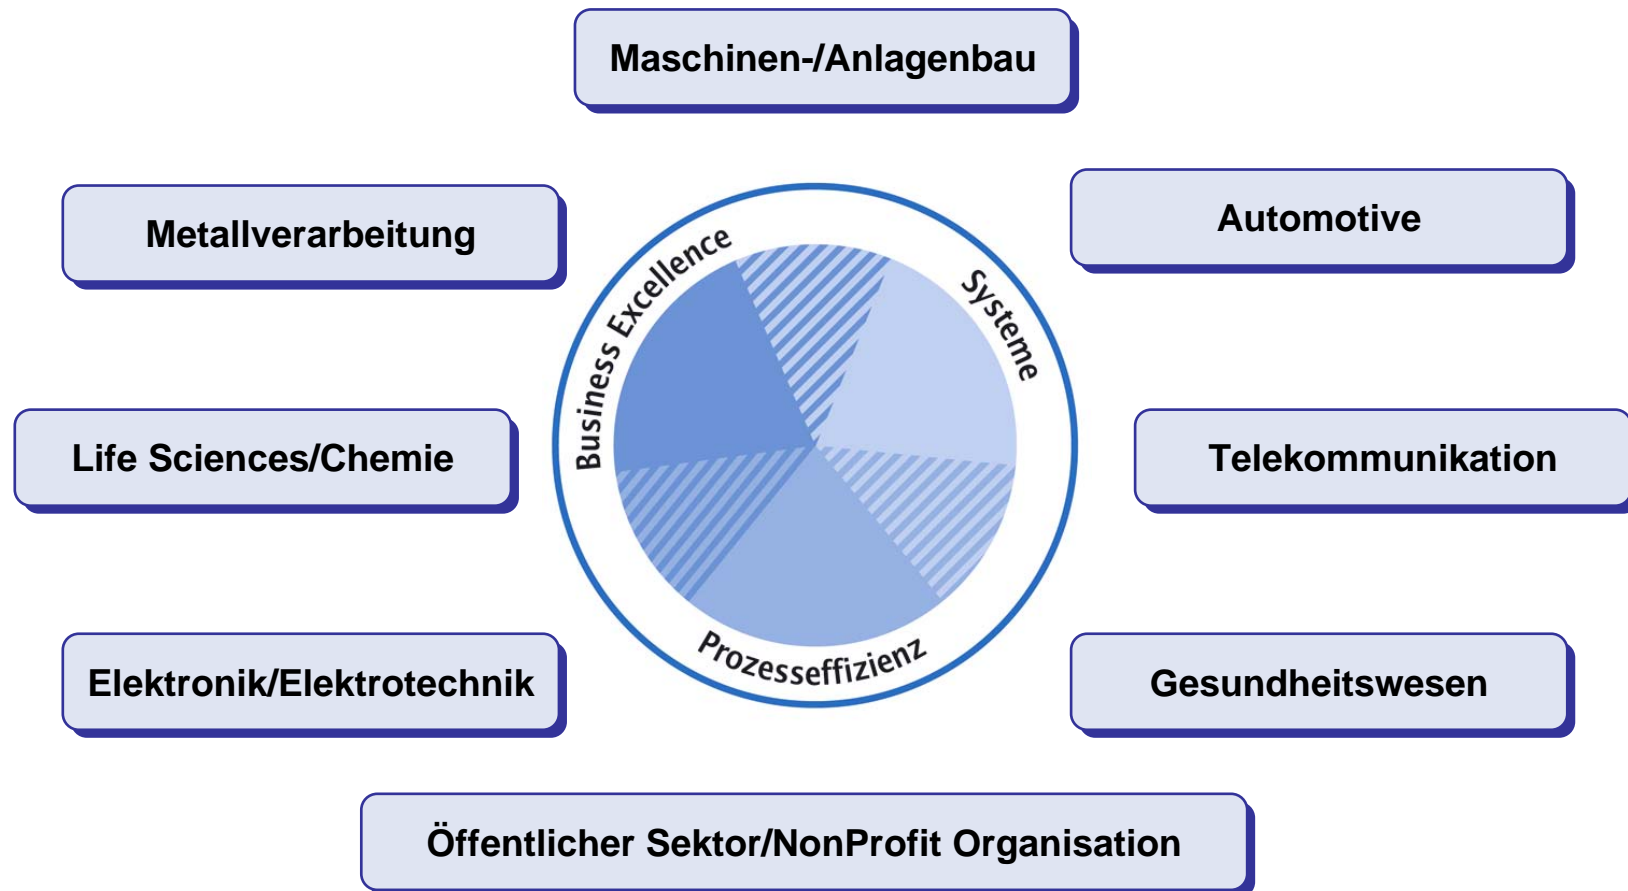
Maschinen-/Anlagenbau

Metallverarbeitung

Automotive

Business Excellence

Systeme

Prozesseffizienz

Life Sciences/Chemie

Telekommunikation

Elektronik/Elektrotechnik

Gesundheitswesen

Öffentlicher Sektor/NonProfit Organisation